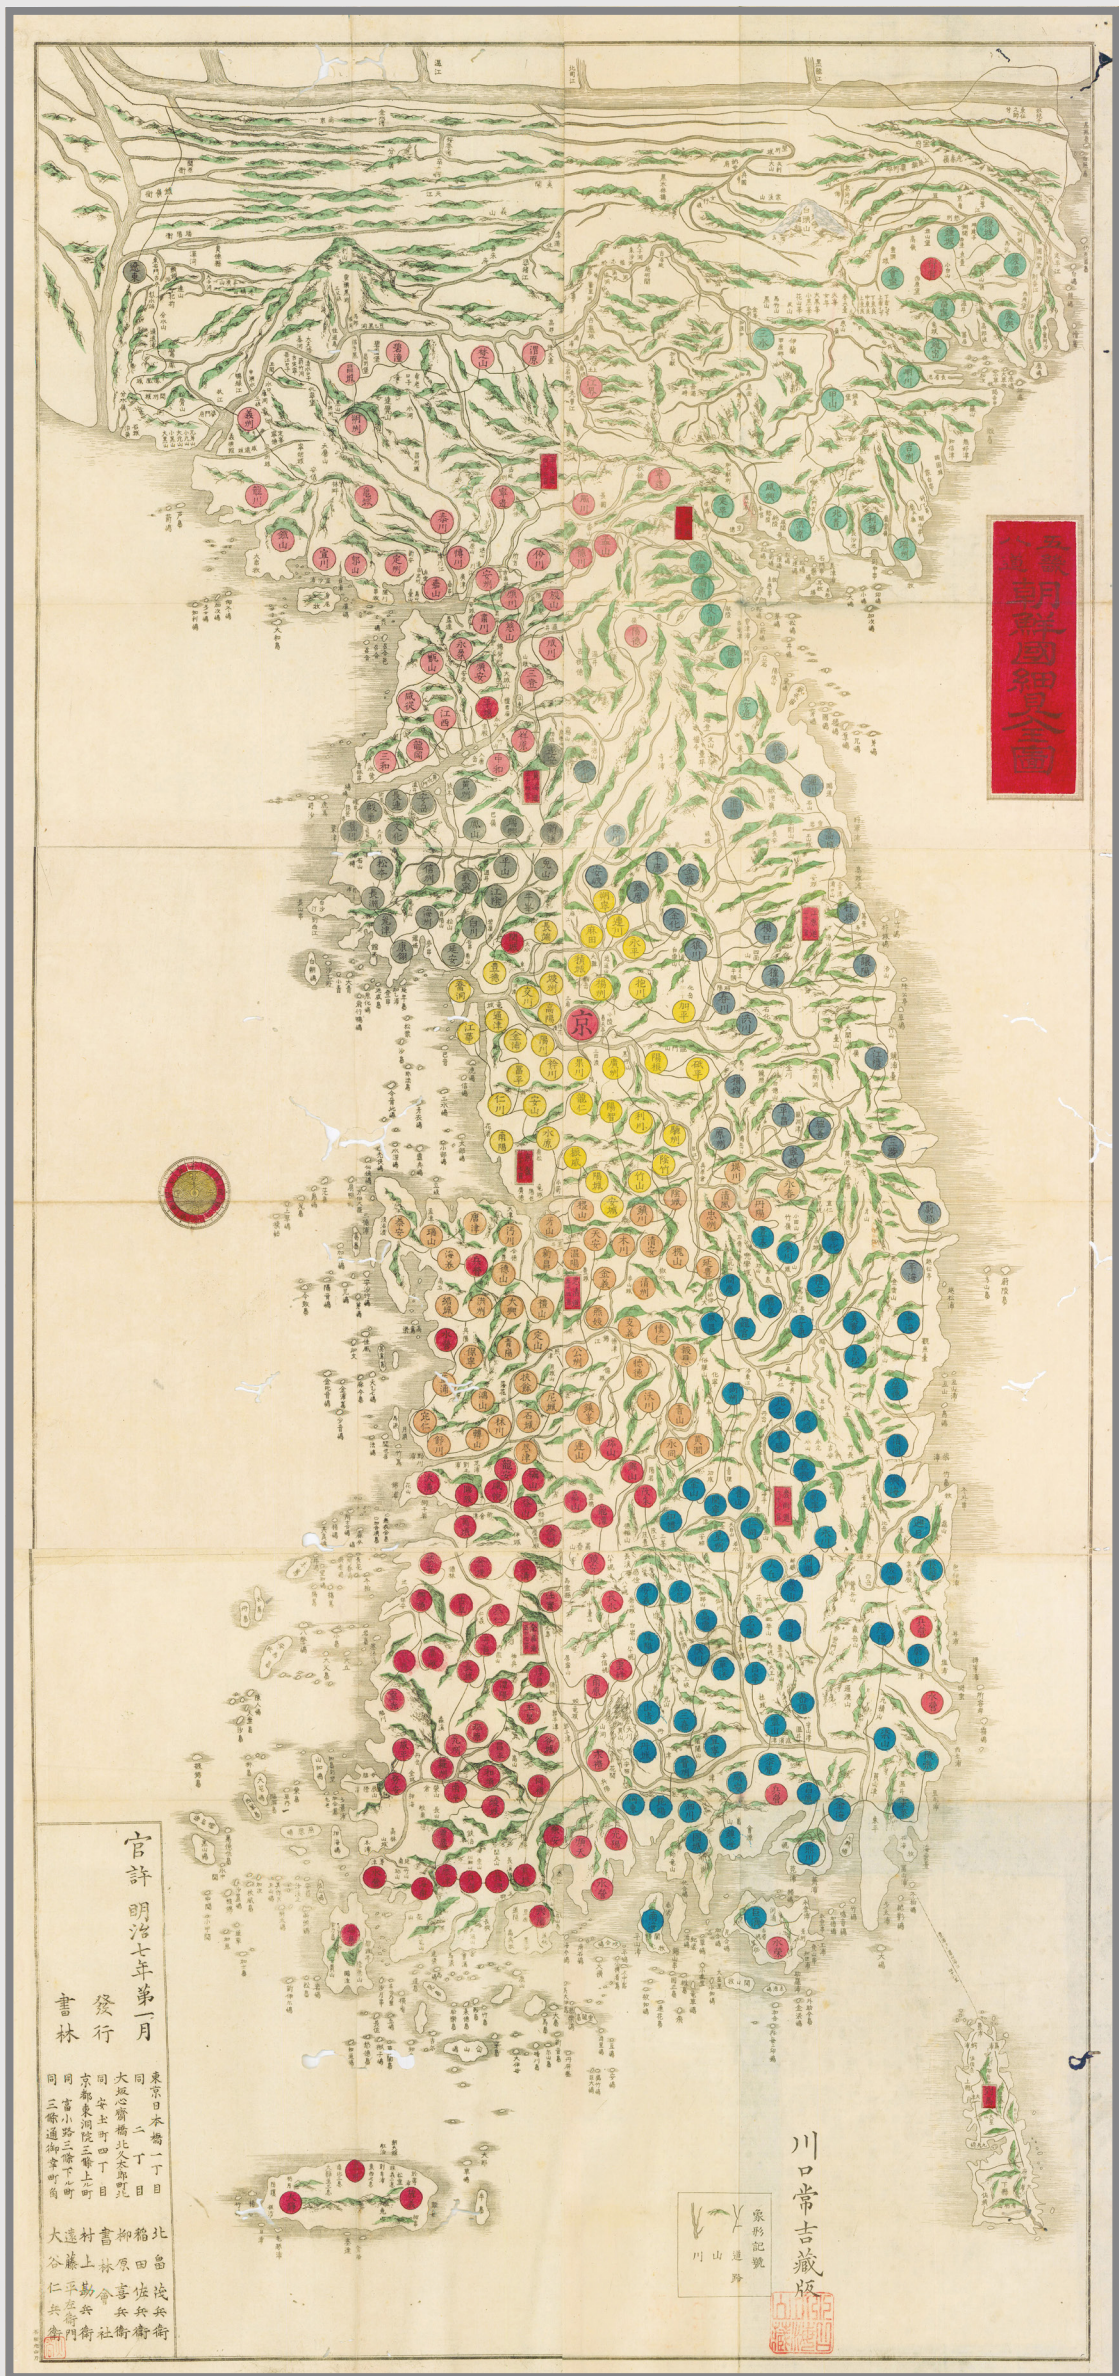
朝鮮國細見全圖

京

官許 明治七年第一月
發行
書林

東京日本橋一丁目 北畠茂兵衛
同 二丁目 稲田佐兵衛
大坂心齋橋北久太郎町 柳原喜兵衛
同 安土町四丁目 書林會社
京都東洞院三條上ル町 村上勘兵衛
同 富小路三條下ル町 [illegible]
同 三條通御幸町西 大谷仁兵衛

川口常吉藏版

凡例記號
道路
山
川